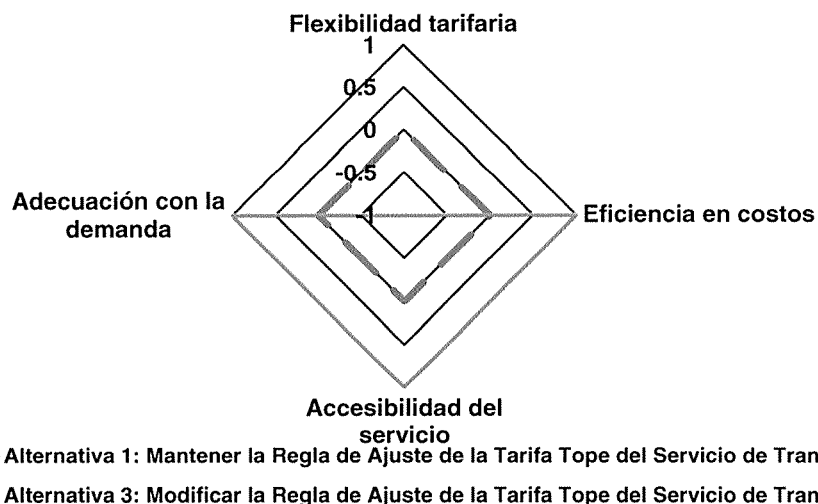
Flexibilidad tarifaria

1

0.5

0

-0.5

-1

Adecuación con la demanda

Eficiencia en costos

Accesibilidad del servicio

Alternativa 1: Mantener la Regla de Ajuste de la Tarifa Tope del Servicio de Tran

Alternativa 3: Modificar la Regla de Ajuste de la Tarifa Tope del Servicio de Tran